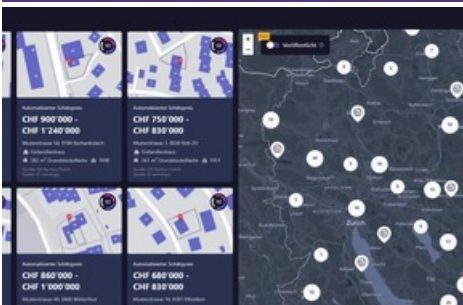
Automatisierter Schätzpreis
CHF 900'000 - CHF 1'240'000
Musterstrasse 14, 8180 Bachenbülach
Einfamilienhaus
282 m² Grundstücksfläche 1898

Automatisierter Schätzpreis
CHF 750'000 - CHF 830'000
Musterstrasse 3, 8600 Rüti ZH
Einfamilienhaus
263 m² Grundstücksfläche 1951

Automatisierter Schätzpreis
CHF 860'000 - CHF 1'000'000
Musterstrasse 46, 8400 Winterthur

Automatisierter Schätzpreis
CHF 680'000 - CHF 830'000
Musterstrasse 14, 8301 Effretikon

Veröffentlicht

Zürich